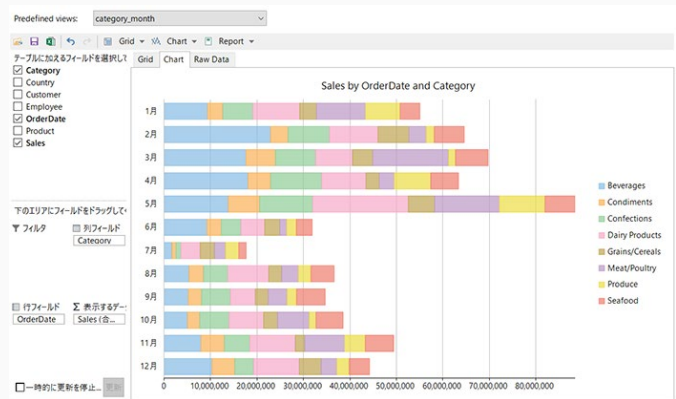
Predefined views: category_month

Grid Chart Report

テーブルに加えるフィールドを選択して

Category
Country
Customer
Employee
OrderDate
Product
Sales

下のエリアにフィールドをドラッグして

フィルタ

列フィールド

Category

行フィールド

OrderDate

表示するデー

Sales (合...

一時的に更新を停止...

更新

Grid Chart Raw Data

Sales by OrderDate and Category

1月
2月
3月
4月
5月
6月
7月
8月
9月
10月
11月
12月

0 10,000,000 20,000,000 30,000,000 40,000,000 50,000,000 60,000,000 70,000,000 80,000,000

Beverages
Condiments
Confections
Dairy Products
Grains/Cereals
Meat/Poultry
Produce
Seafood